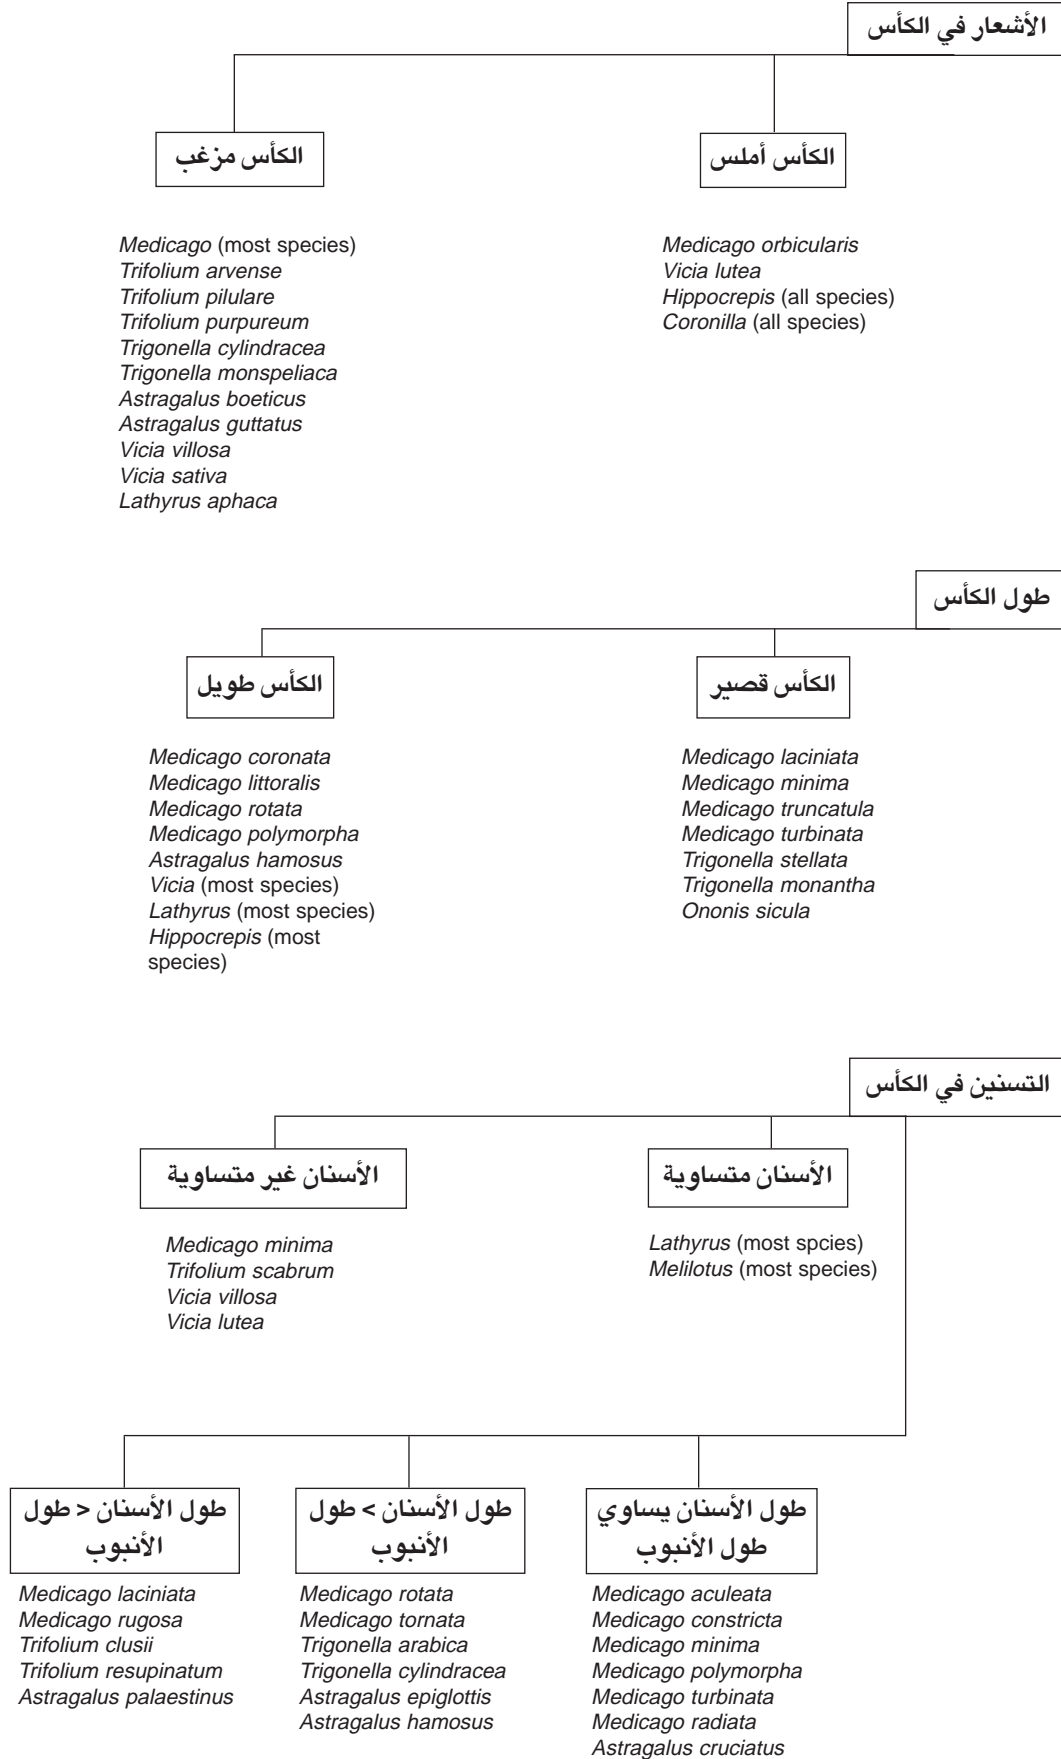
الأشعار في الكأس

الكأس أملس

Medicago orbicularis
Vicia lutea
Hippocrepis (all species)
Coronilla (all species)

الكأس مزغب

Medicago (most species)
Trifolium arvense
Trifolium pilulare
Trifolium purpureum
Trigonella cylindracea
Trigonella monspeliaca
Astragalus boeticus
Astragalus guttatus
Vicia villosa
Vicia sativa
Lathyrus aphaca

طول الكأس

الكأس قصير

Medicago laciniata
Medicago minima
Medicago truncatula
Medicago turbinata
Trigonella stellata
Trigonella monantha
Ononis sicula

الكأس طويل

Medicago coronata
Medicago littoralis
Medicago rotata
Medicago polymorpha
Astragalus hamosus
Vicia (most species)
Lathyrus (most species)
Hippocrepis (most species)

التسنين في الكأس

الأسنان متساوية

Lathyrus (most spcies)
Melilotus (most species)

الأسنان غير متساوية

Medicago minima
Trifolium scabrum
Vicia villosa
Vicia lutea

طول الأسنان يساوي طول الأنبوب

Medicago aculeata
Medicago constricta
Medicago minima
Medicago polymorpha
Medicago turbinata
Medicago radiata
Astragalus cruciatus

طول الأسنان > طول الأنبوب

Medicago rotata
Medicago tornata
Trigonella arabica
Trigonella cylindracea
Astragalus epiglottis
Astragalus hamosus

طول الأسنان < طول الأنبوب

Medicago laciniata
Medicago rugosa
Trifolium clusii
Trifolium resupinatum
Astragalus palaestinus